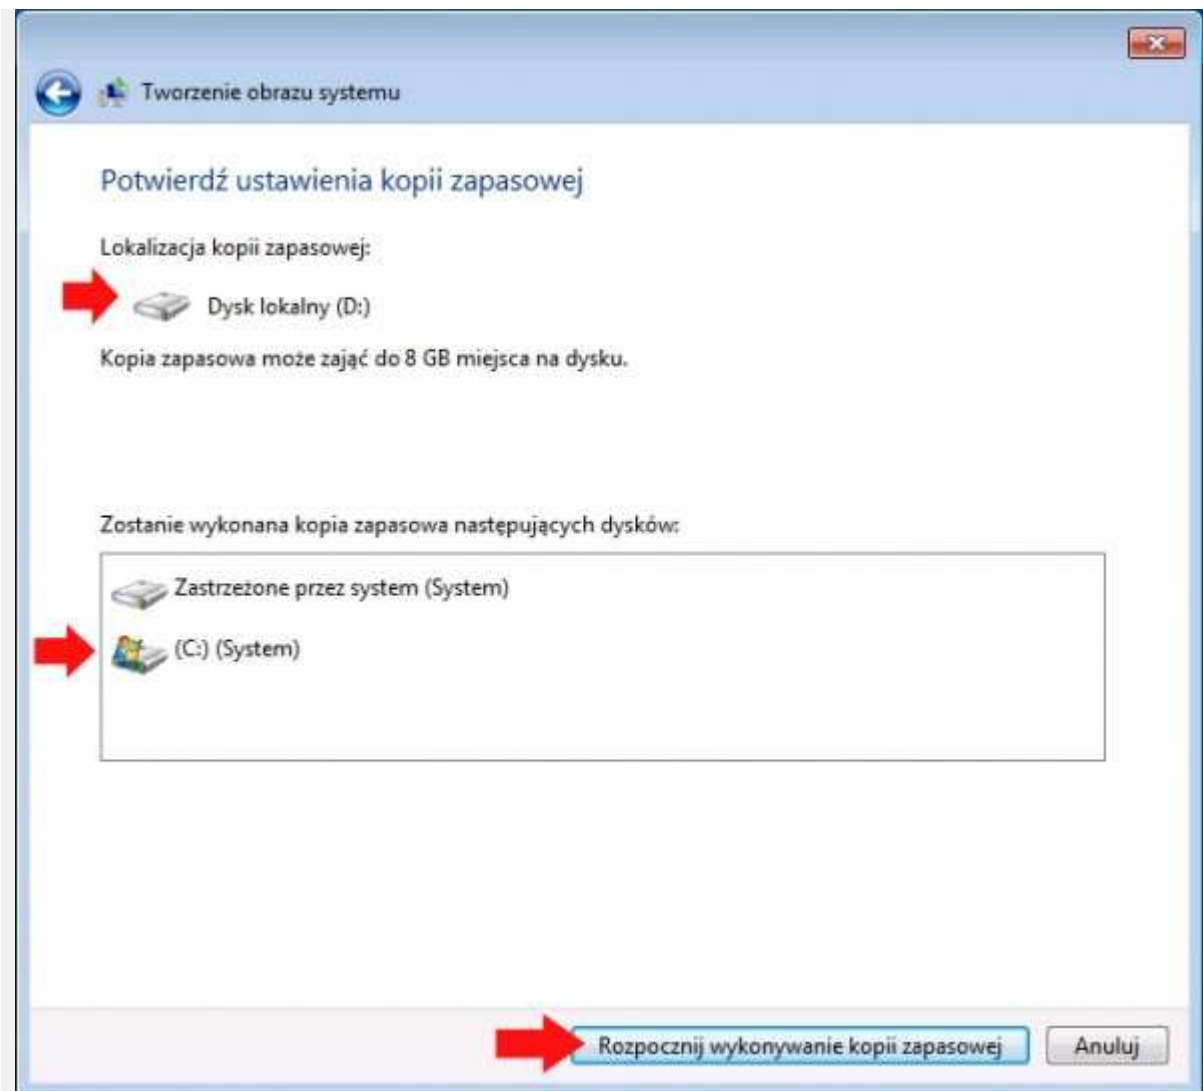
Tworzenie obrazu systemu

Potwierdź ustawienia kopii zapasowej

Lokalizacja kopii zapasowej:

Dysk lokalny (D:)

Kopia zapasowa może zająć do 8 GB miejsca na dysku.

Zostanie wykonana kopia zapasowa następujących dysków:

Zastrzeżone przez system (System)

(C:) (System)

Rozpocznij wykonywanie kopii zapasowej

Anuluj